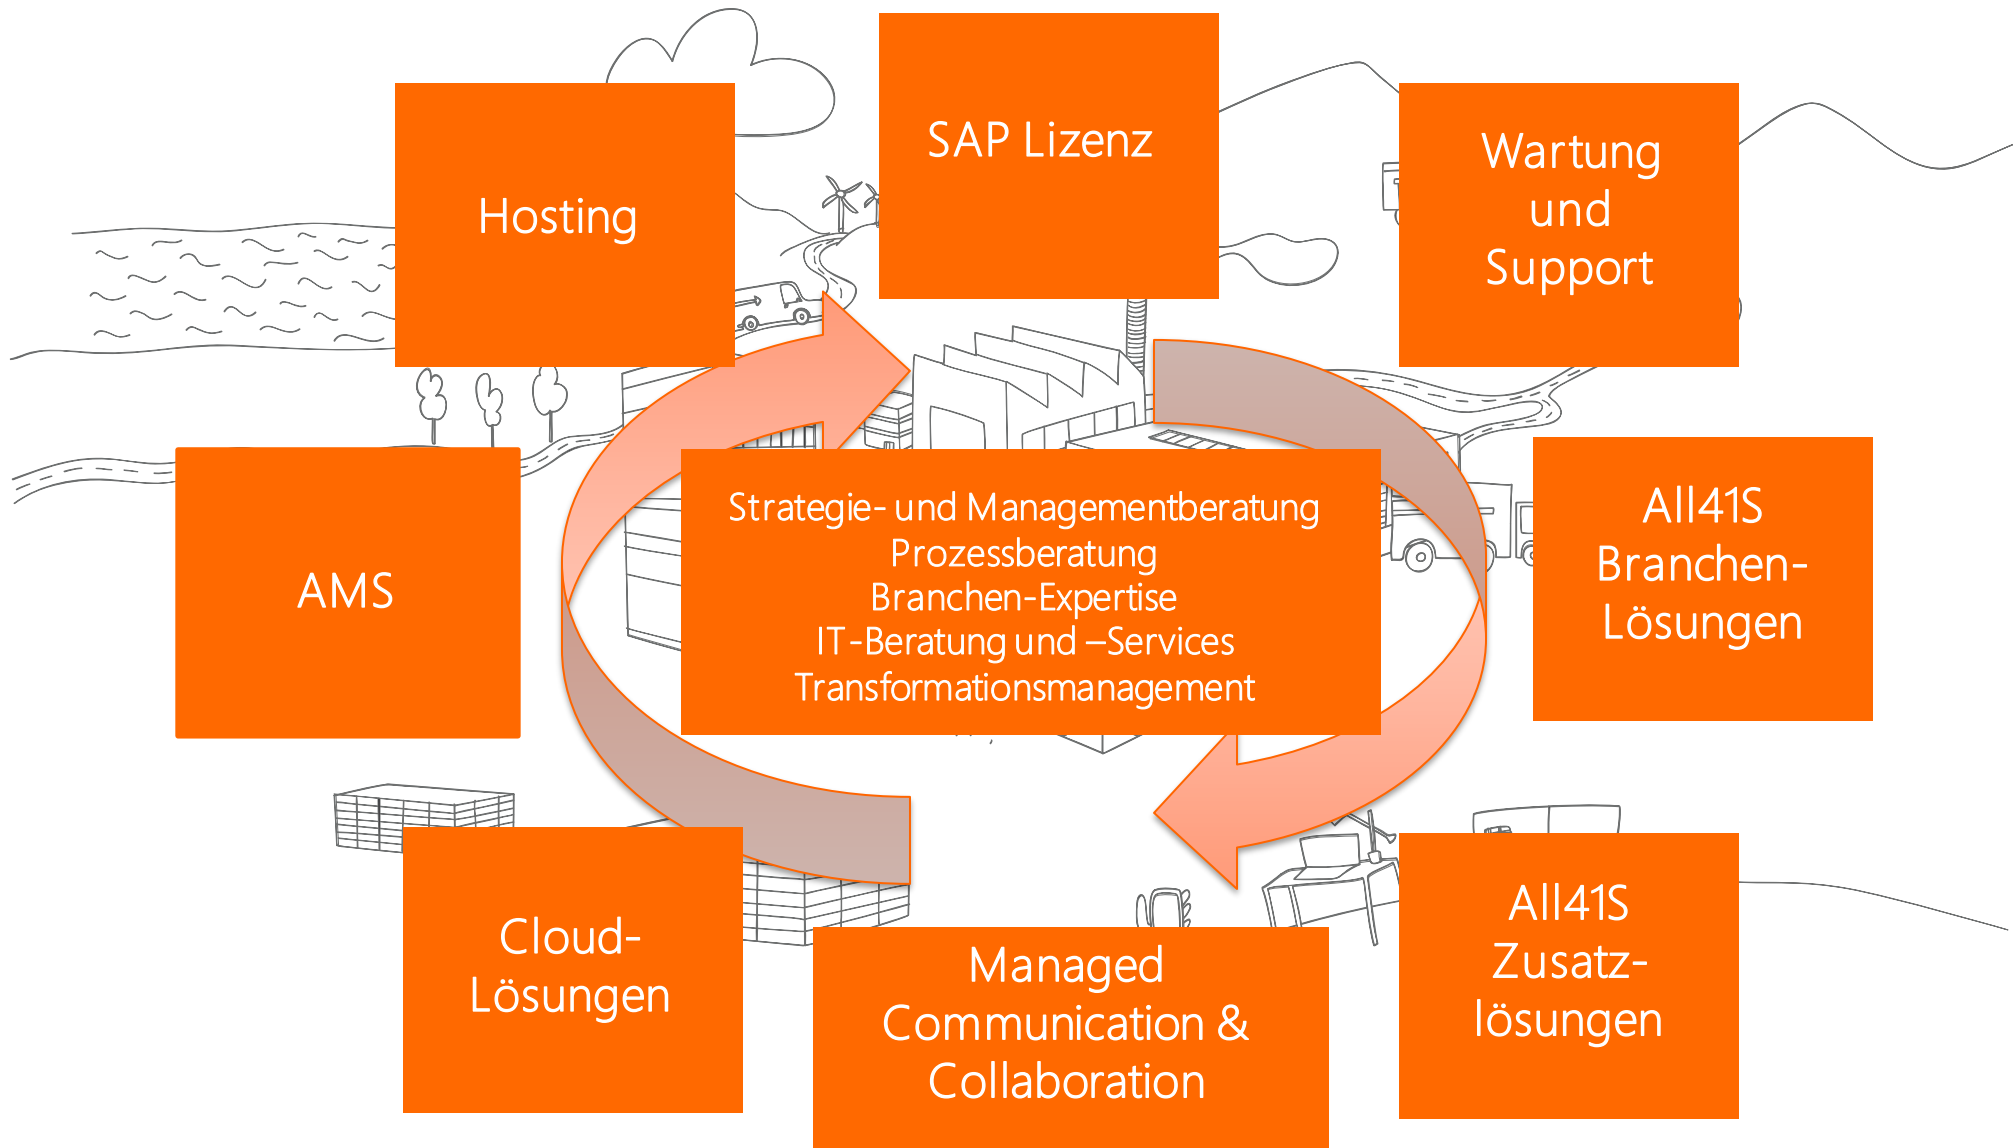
Hosting

SAP Lizenz

Wartung und Support

AMS

Strategie- und Managementberatung
Prozessberatung
Branchen-Expertise
IT-Beratung und –Services
Transformationsmanagement

All41S Branchen-Lösungen

Cloud-Lösungen

Managed Communication & Collaboration

All41S Zusatz-lösungen